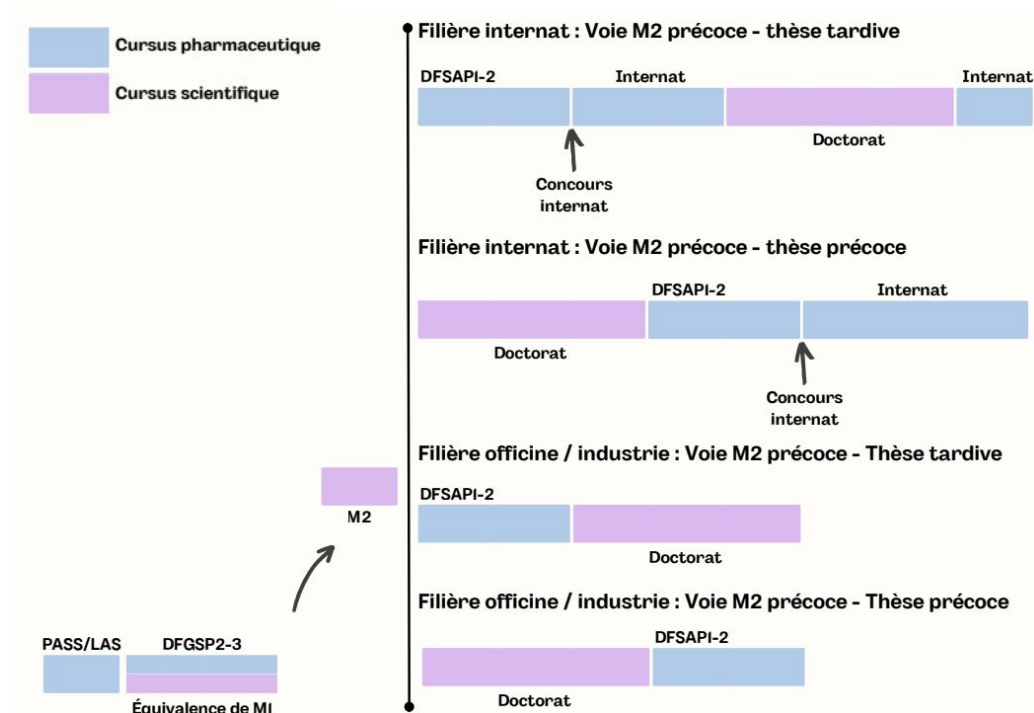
Cursus pharmaceutique

Cursus scientifique

Filière internat : Voie M2 précoce - thèse tardive

DFSAPI-2

Internat

Internat

Doctorat

Concours internat

Filière internat : Voie M2 précoce - thèse précoce

DFSAPI-2

Internat

Doctorat

Concours internat

Filière officine / industrie : Voie M2 précoce - Thèse tardive

M2

DFSAPI-2

Doctorat

Filière officine / industrie : Voie M2 précoce - Thèse précoce

PASS/LAS

DFGSP2-3

DFSAPI-2

Équivalence de M1

Doctorat